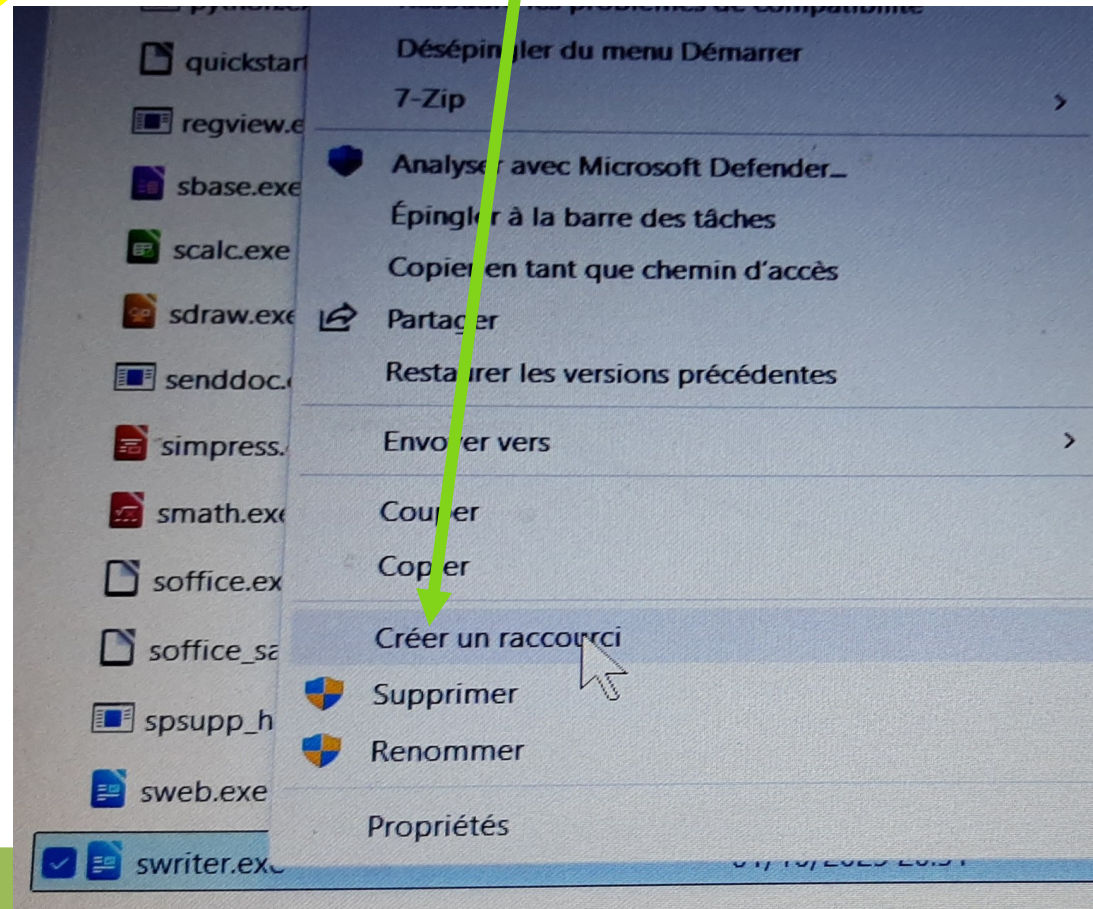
quickstart
regview.e
sbase.exe
scalc.exe
sdraw.exe
senddoc.
simpress.
smath.exe
soffice.ex
soffice_sa
spsupp_h
sweb.exe
swriter.exe

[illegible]
Désépingler du menu Démarrer
7-Zip
Analyser avec Microsoft Defender...
Épingler à la barre des tâches
Copier en tant que chemin d'accès
Partager
Restaurer les versions précédentes
Envoyer vers
Couper
Copier
Créer un raccourci
Supprimer
Renommer
Propriétés
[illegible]